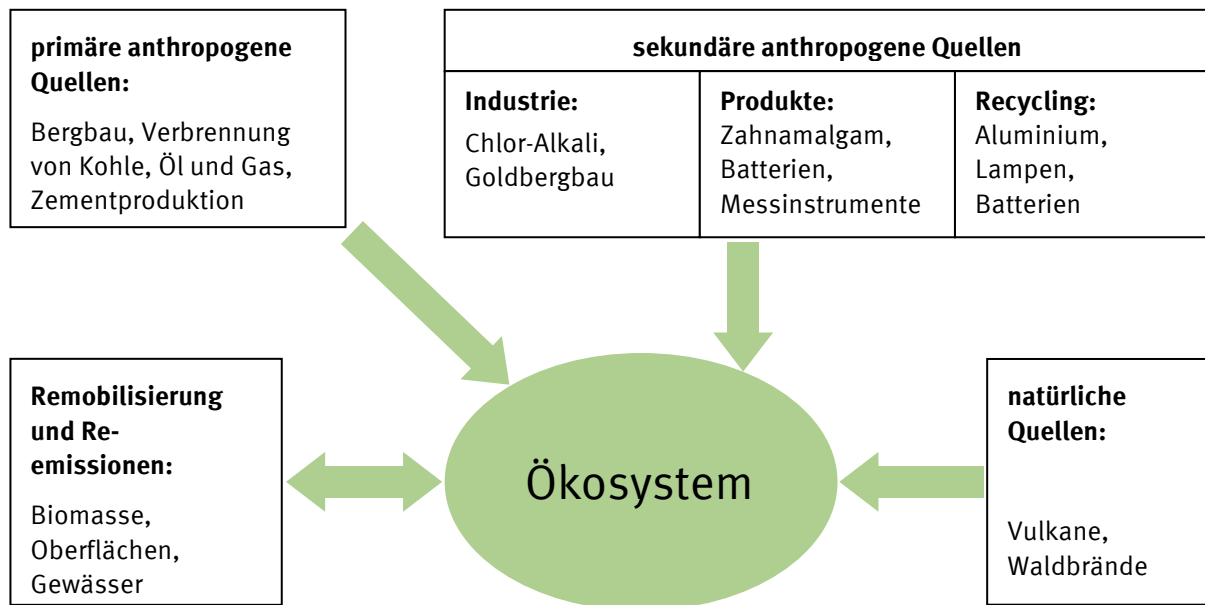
**primäre anthropogene Quellen:**

Bergbau, Verbrennung von Kohle, Öl und Gas, Zementproduktion

| sekundäre anthropogene Quellen | | |
|---|---|---|
| **Industrie:** Chlor-Alkali, Goldbergbau | **Produkte:** Zahnamalgam, Batterien, Messinstrumente | **Recycling:** Aluminium, Lampen, Batterien |

**Remobilisierung und Re-emissionen:**

Biomasse, Oberflächen, Gewässer

Ökosystem

**natürliche Quellen:**

Vulkane, Waldbrände